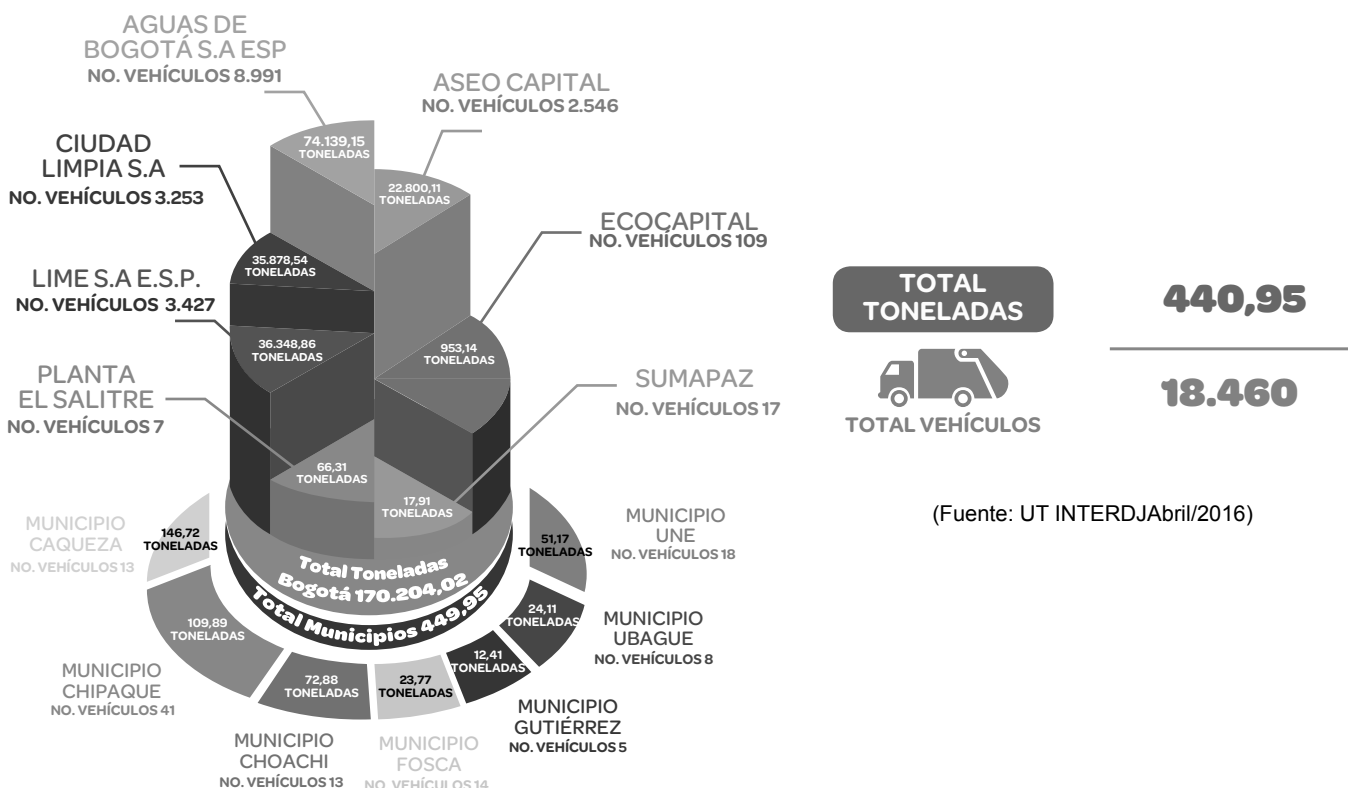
AGUAS DE BOGOTÁ S.A ESP
NO. VEHÍCULOS 8.991

74.139,15 TONELADAS

ASEO CAPITAL
NO. VEHÍCULOS 2.546

22.800,11 TONELADAS

CIUDAD LIMPIA S.A
NO. VEHÍCULOS 3.253

35.878,54 TONELADAS

ECOCAPITAL
NO. VEHÍCULOS 109

LIME S.A E.S.P.
NO. VEHÍCULOS 3.427

36.348,86 TONELADAS

953,14 TONELADAS

PLANTA EL SALITRE
NO. VEHÍCULOS 7

SUMAPAZ
NO. VEHÍCULOS 17

66,31 TONELADAS

17,91 TONELADAS

TOTAL TONELADAS

440,95

TOTAL VEHÍCULOS

18.460

MUNICIPIO CAQUEZA
NO. VEHÍCULOS 13

146,72 TONELADAS

Total Toneladas Bogotá 170.204,02

Total Municipios 449,95

51,17 TONELADAS

MUNICIPIO UNE
NO. VEHÍCULOS 18

(Fuente: UT INTERDJAbril/2016)

109,89 TONELADAS

24,11 TONELADAS

MUNICIPIO UBAGUE
NO. VEHÍCULOS 8

12,41 TONELADAS

MUNICIPIO CHIPAQUE
NO. VEHÍCULOS 41

72,88 TONELADAS

23,77 TONELADAS

MUNICIPIO GUTIÉRREZ
NO. VEHÍCULOS 5

MUNICIPIO CHOACHI
NO. VEHÍCULOS 13

MUNICIPIO FOSCA
NO. VEHÍCULOS 14